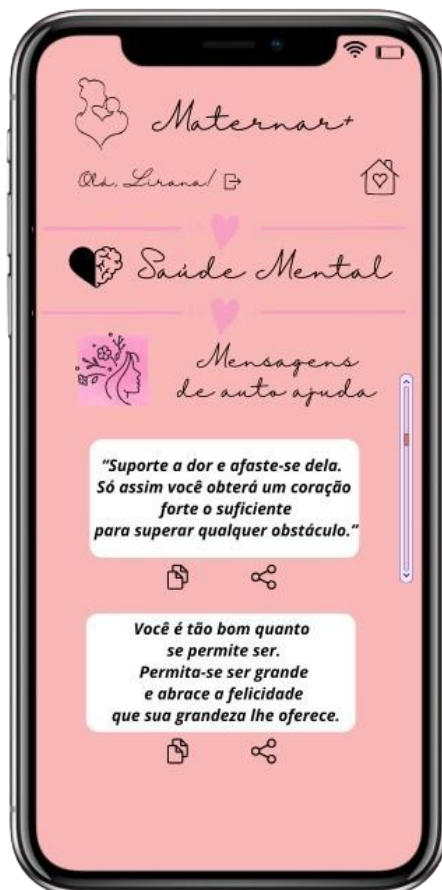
Maternar+

Olá, Lirana!

Saúde Mental

Mensagens de auto ajuda

"Suporte a dor e afaste-se dela. Só assim você obterá um coração forte o suficiente para superar qualquer obstáculo."

Você é tão bom quanto se permite ser. Permita-se ser grande e abrace a felicidade que sua grandeza lhe oferece.